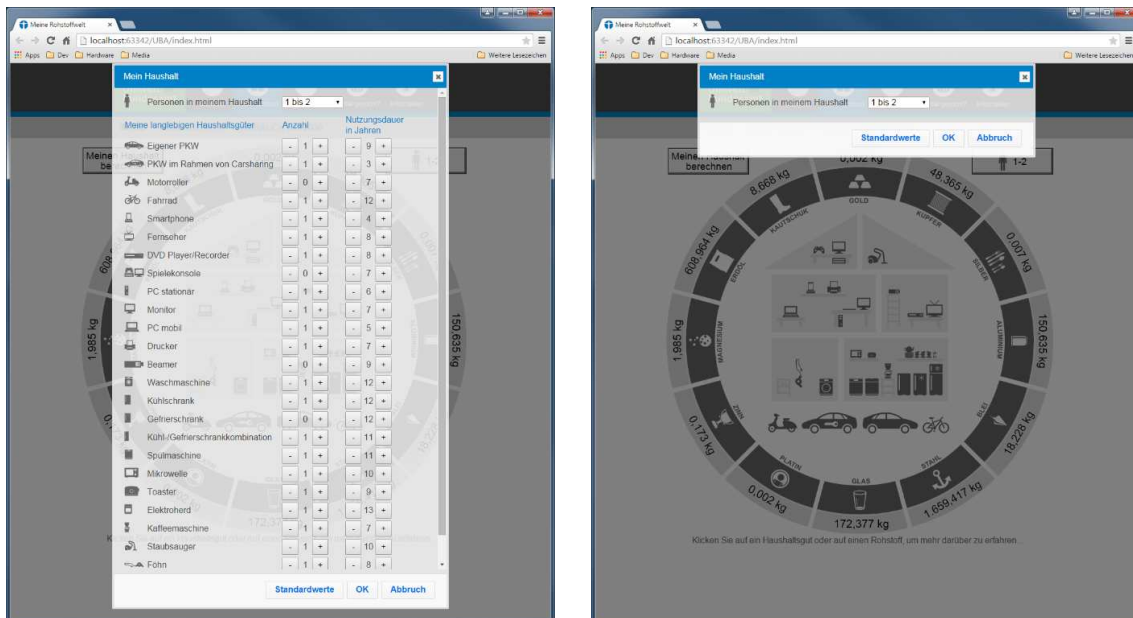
Meine Rohstoffwelt ×
localhost:63342/UBA/index.html
Apps Dev Hardware Media
Weitere Lesezeichen

Mein Haushalt ×
Personen in meinem Haushalt 1 bis 2
Meine langlebigen Haushaltsgüter Anzahl Nutzungsdauer in Jahren

| | Anzahl | Nutzungsdauer in Jahren |
|---|---|---|
| Eigener PKW | - 1 + | - 9 + |
| PKW im Rahmen von Carsharing | - 1 + | - 3 + |
| Motorroller | - 0 + | - 7 + |
| Fahrrad | - 1 + | - 12 + |
| Smartphone | - 1 + | - 4 + |
| Fernseher | - 1 + | - 8 + |
| DVD Player/Recorder | - 1 + | - 8 + |
| Spielekonsole | - 0 + | - 7 + |
| PC stationär | - 1 + | - 6 + |
| Monitor | - 1 + | - 7 + |
| PC mobil | - 1 + | - 5 + |
| Drucker | - 1 + | - 7 + |
| Beamer | - 0 + | - 9 + |
| Waschmaschine | - 1 + | - 12 + |
| Kühlschrank | - 1 + | - 12 + |
| Gefrierschrank | - 0 + | - 12 + |
| Kühl-/Gefrierschrankkombination | - 1 + | - 11 + |
| Spülmaschine | - 1 + | - 11 + |
| Mikrowelle | - 1 + | - 10 + |
| Toaster | - 1 + | - 9 + |
| Elektroherd | - 1 + | - 13 + |
| Kaffeemaschine | - 1 + | - 7 + |
| Staubsauger | - 1 + | - 10 + |
| Föhn | - 1 + | - 8 + |

Standardwerte OK Abbruch

Meine Rohstoffwelt ×
localhost:63342/UBA/index.html
Apps Dev Hardware Media
Weitere Lesezeichen

Mein Haushalt ×
Personen in meinem Haushalt 1 bis 2
Standardwerte OK Abbruch

Meinen Haushalt berechnen
1-2
0,002 kg
GOLD
8,668 kg
KAUTSCHUK
48,365 kg
KUPFER
0,007 kg
SILBER
608,964 kg
ERDÖL
150,635 kg
ALUMINIUM
1,985 kg
MAGNESIUM
0,173 kg
ZINN
18,228 kg
BLEI
PLATIN
0,002 kg
GLAS
172,377 kg
STAHL
1.659,417 kg
Klicken Sie auf ein Haushaltsgut oder auf einen Rohstoff, um mehr darüber zu erfahren.